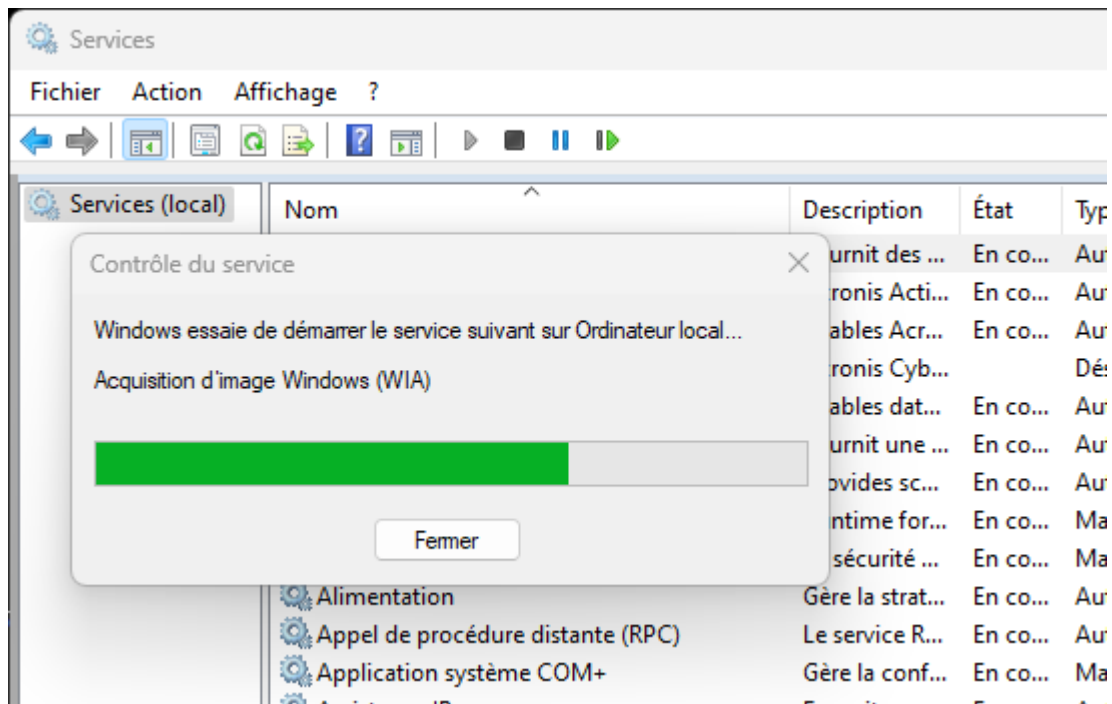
Services

Fichier Action Affichage ?

Services (local)

| Nom | Description | État | Typ |
|---|---|---|---|
| | urnit des ... | En co... | Au |
| | ronis Acti... | En co... | Au |
| | ables Acr... | En co... | Au |
| | ronis Cyb... | | Dé |
| | ables dat... | En co... | Au |
| | urnit une ... | En co... | Au |
| | ovides sc... | En co... | Au |
| | ntime for... | En co... | Ma |
| | sécurité ... | En co... | Ma |
| Alimentation | Gère la strat... | En co... | Au |
| Appel de procédure distante (RPC) | Le service R... | En co... | Au |
| Application système COM+ | Gère la conf... | En co... | Ma |

Contrôle du service

Windows essaie de démarrer le service suivant sur Ordinateur local...

Acquisition d'image Windows (WIA)

Fermer